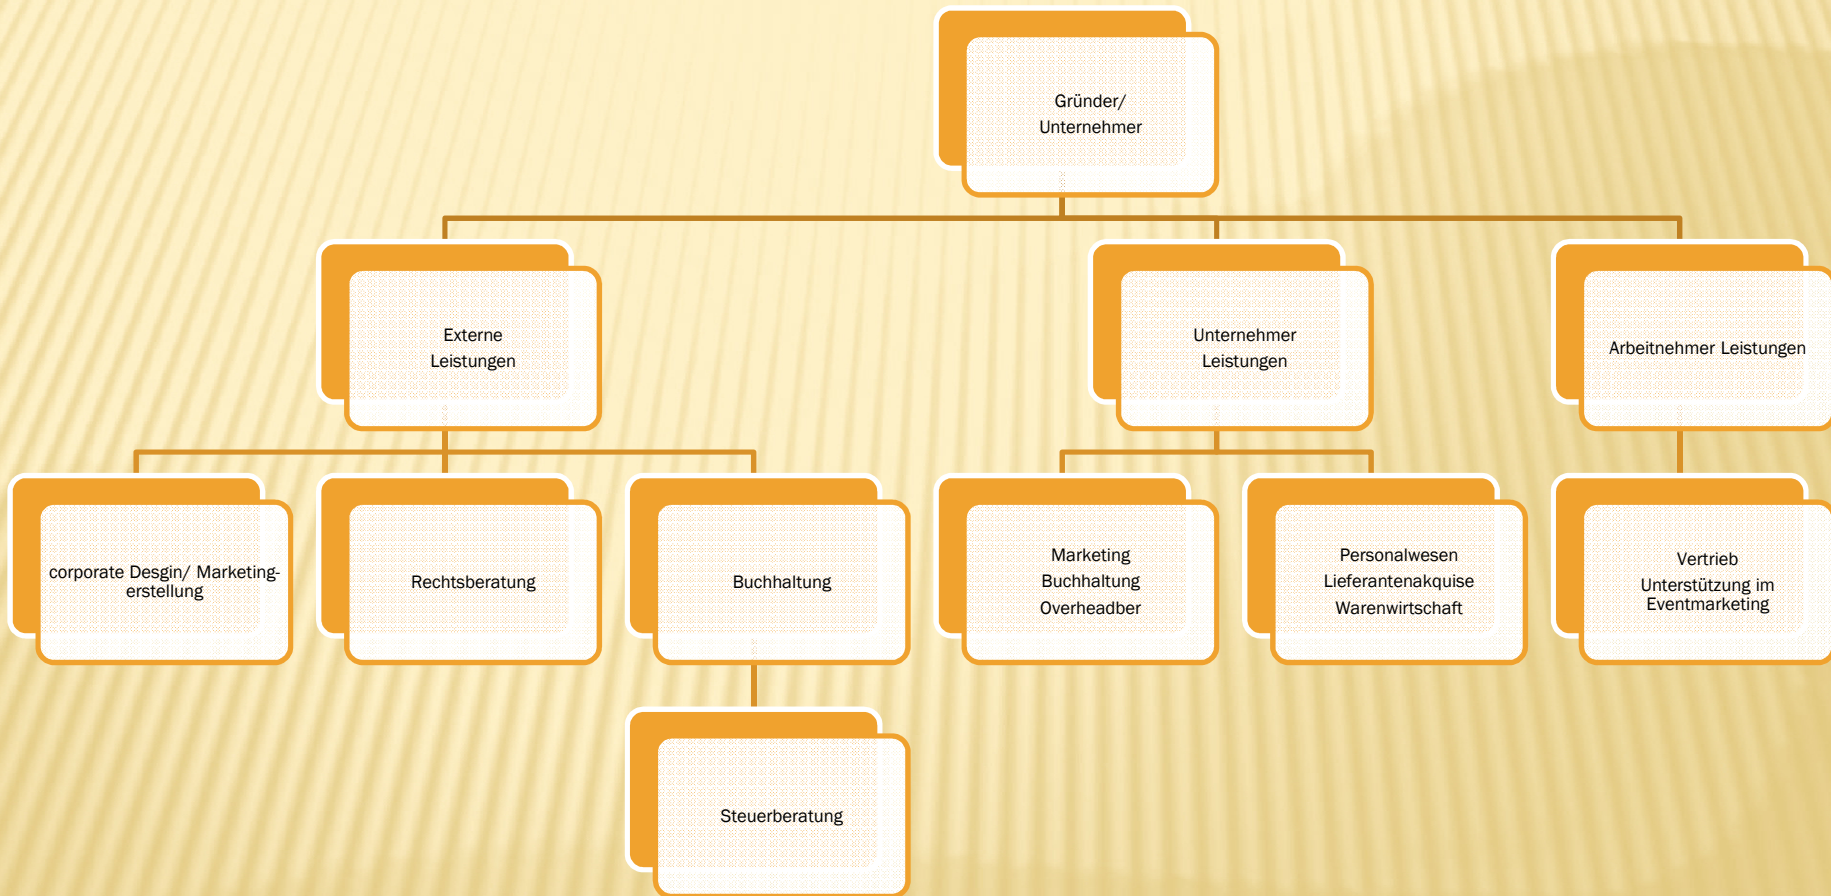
Gründer/ Unternehmer

Externe Leistungen

Unternehmer Leistungen

Arbeitnehmer Leistungen

corporate Desgin/ Marketingerstellung

Rechtsberatung

Buchhaltung

Marketing
Buchhaltung
Overheadber

Personalwesen
Lieferantenakquise
Warenwirtschaft

Vertrieb
Unterstützung im Eventmarketing

Steuerberatung